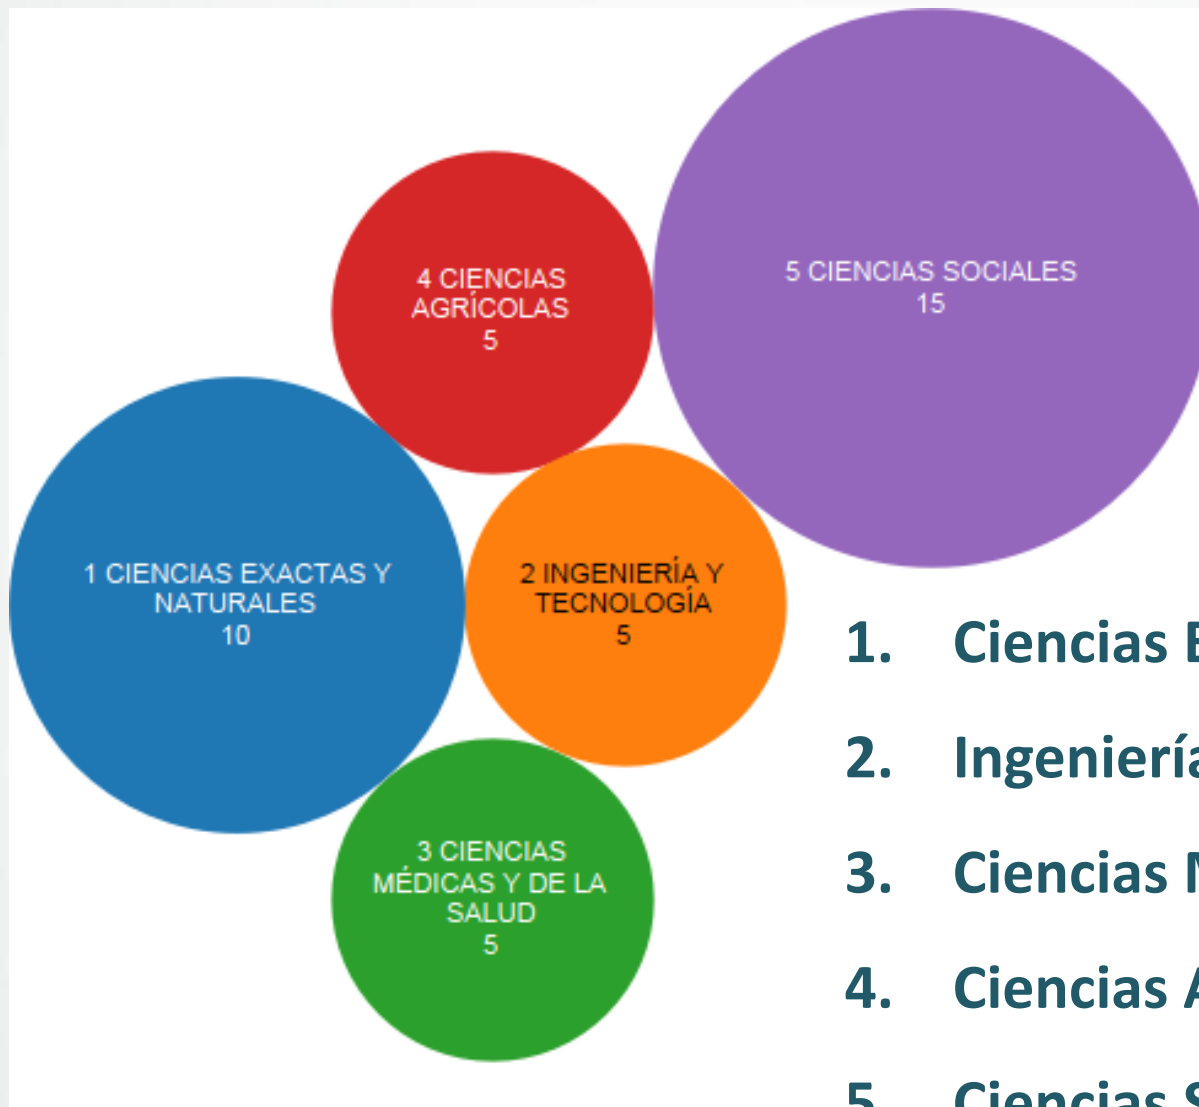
4 CIENCIAS AGRÍCOLAS
5

5 CIENCIAS SOCIALES
15

1 CIENCIAS EXACTAS Y NATURALES
10

2 INGENIERÍA Y TECNOLOGÍA
5

3 CIENCIAS MÉDICAS Y DE LA SALUD
5

1. Ciencias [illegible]
2. Ingenierí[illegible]
3. Ciencias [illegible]
4. Ciencias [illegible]
5. Ciencias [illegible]